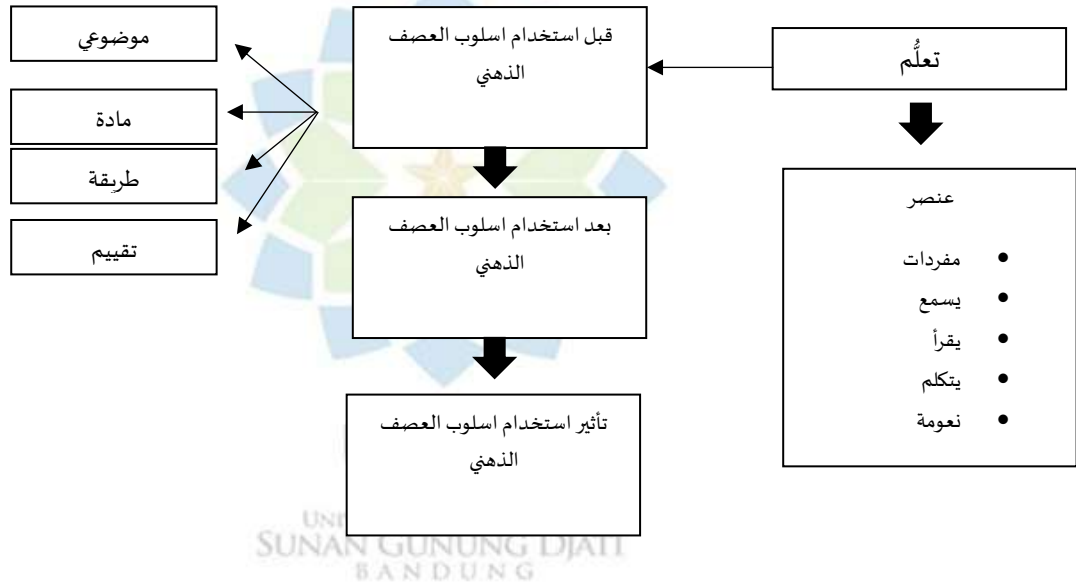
تعلُّم

قبل استخدام اسلوب العصف الذهني

موضوعي

مادة

طريقة

تقييم

بعد استخدام اسلوب العصف الذهني

تأثير استخدام اسلوب العصف الذهني

عنصر

- مفردات
- يسمع
- يقرأ
- يتكلم
- نعومة

UNI
SUNAN GUNUNG DJATI
BANDUNG